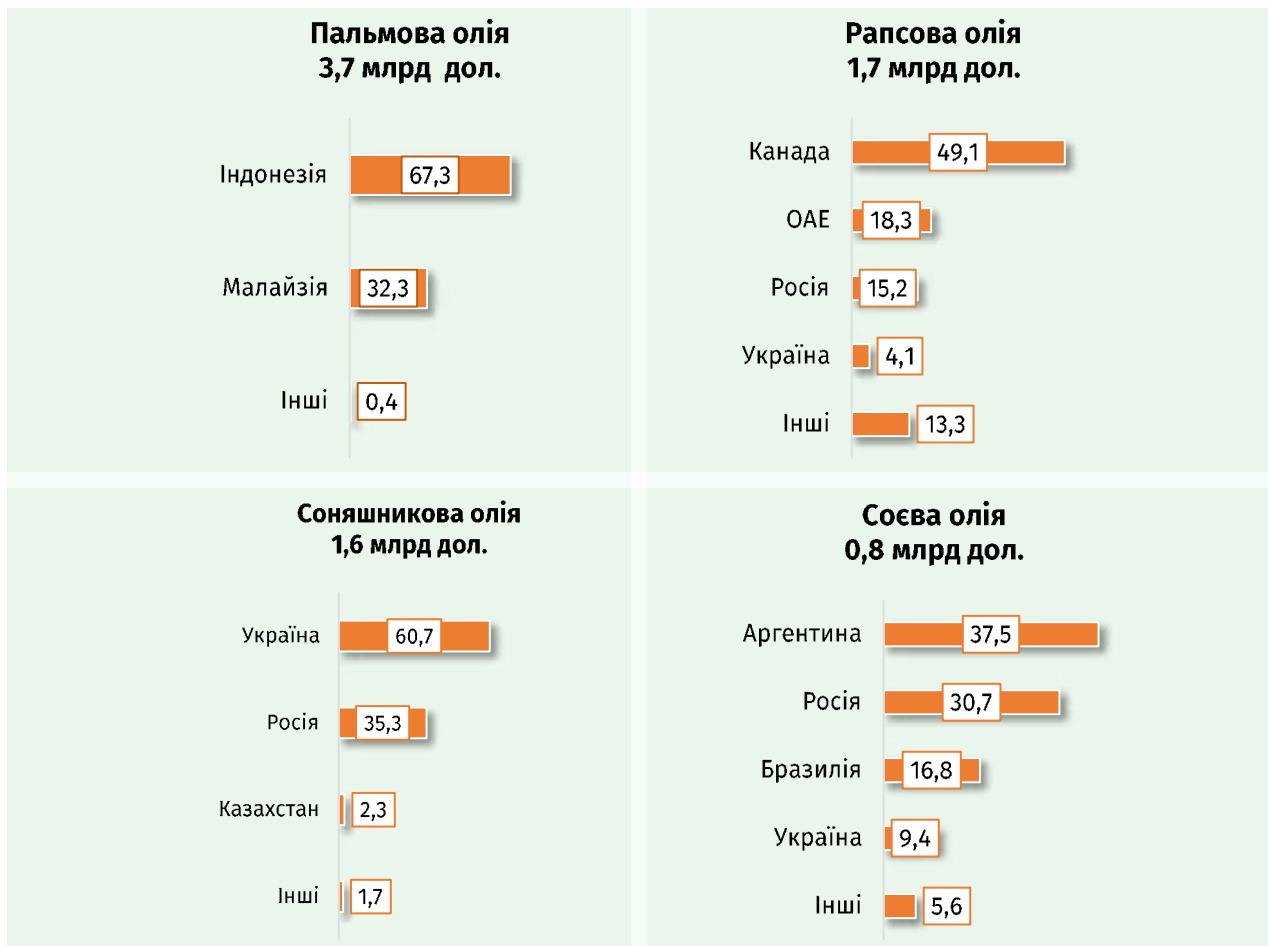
Пальмова олія
3,7 млрд дол.

Індонезія 67,3
Малайзія 32,3
Інші 0,4

Рапсова олія
1,7 млрд дол.

Канада 49,1
ОАЕ 18,3
Росія 15,2
Україна 4,1
Інші 13,3

Соняшникова олія
1,6 млрд дол.

Україна 60,7
Росія 35,3
Казахстан 2,3
Інші 1,7

Соєва олія
0,8 млрд дол.

Аргентина 37,5
Росія 30,7
Бразилія 16,8
Україна 9,4
Інші 5,6